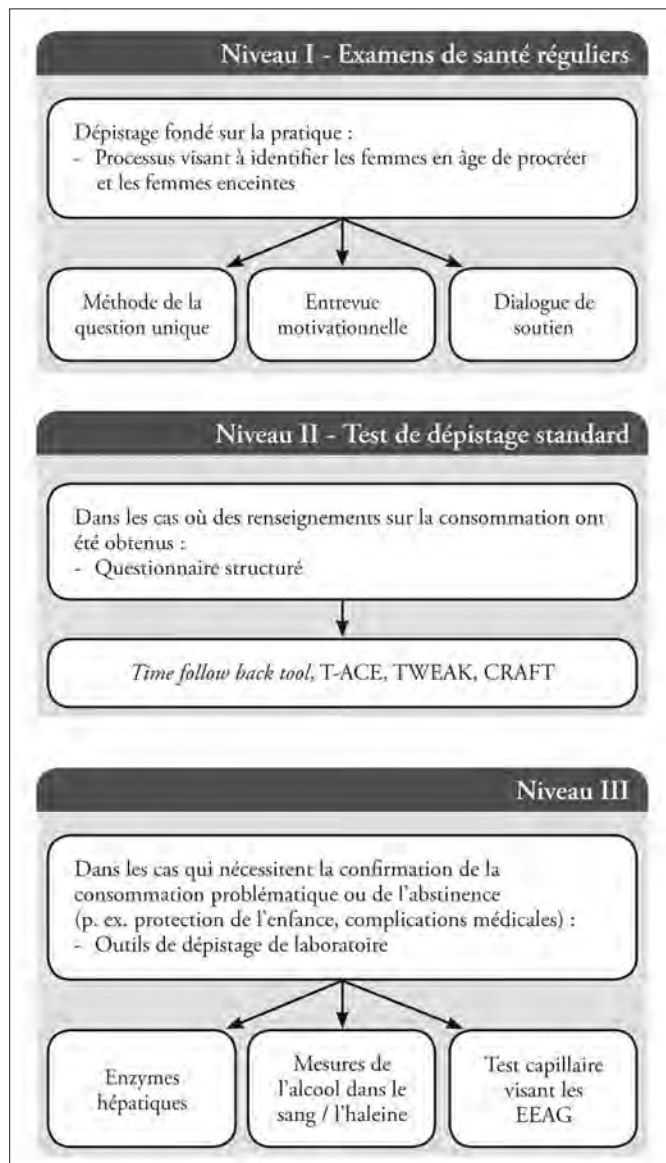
Niveau I - Examens de santé réguliers

Dépistage fondé sur la pratique :
- Processus visant à identifier les femmes en âge de procréer et les femmes enceintes

Méthode de la question unique

Entrevue motivationnelle

Dialogue de soutien

Niveau II - Test de dépistage standard

Dans les cas où des renseignements sur la consommation ont été obtenus :
- Questionnaire structuré

*Time follow back tool*, T-ACE, TWEAK, CRAFT

Niveau III

Dans les cas qui nécessitent la confirmation de la consommation problématique ou de l'abstinence (p. ex. protection de l'enfance, complications médicales) :
- Outils de dépistage de laboratoire

Enzymes hépatiques

Mesures de l'alcool dans le sang / l'haleine

Test capillaire visant les EEAG